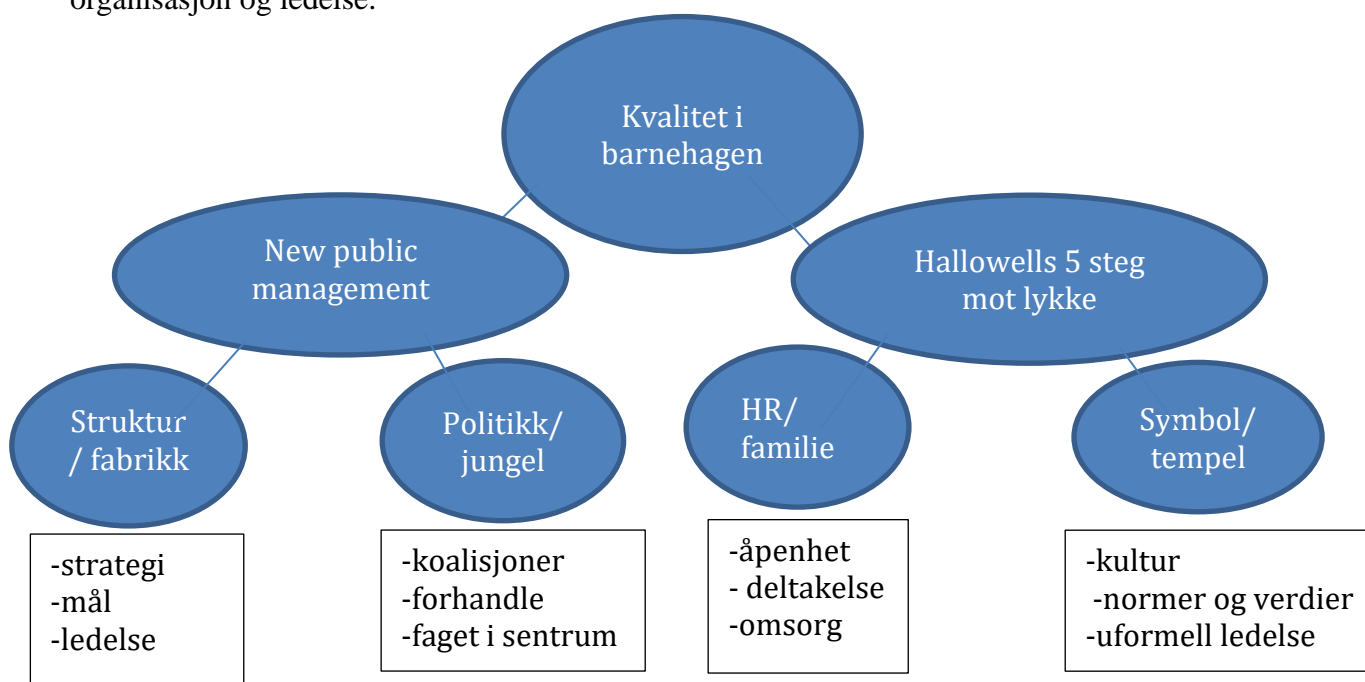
organisasjon og ledelse.

Kvalitet i barnehagen

New public management

Hallowells 5 steg mot lykke

Struktur / fabrikk

Politikk/ jungel

HR/ familie

Symbol/ tempel

-strategi
-mål
-ledelse

-koalisjoner
-forhandle
-faget i sentrum

-åpenhet
- deltakelse
-omsorg

-kultur
-normer og verdier
-uformell ledelse